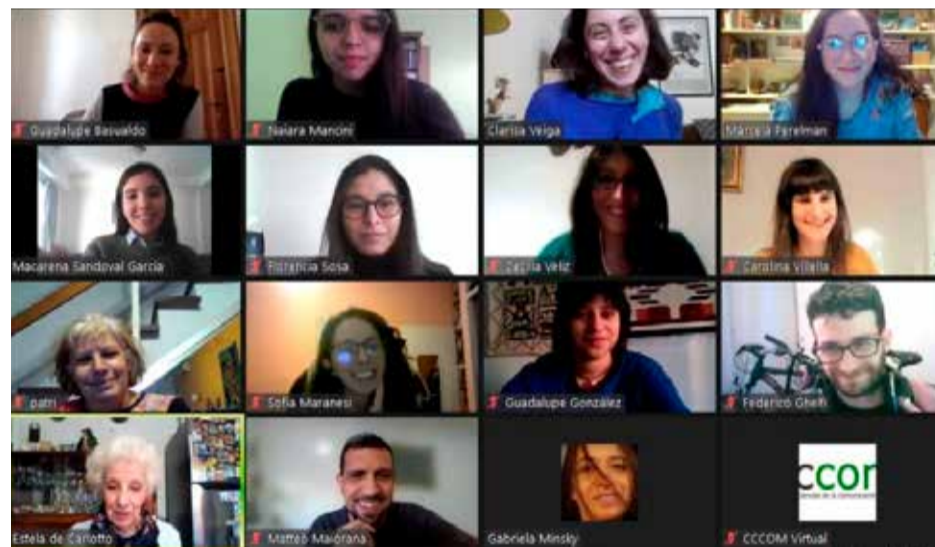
Guadalupe Basualdo

Naiara Mancini

Clarisa Veiga

Marcela Perelman

Macarena Sandoval García

Florencia Sosa

Cecilia Veliz

Carolina Villella

patri

Sofía Maranesi

Guadalupe González

Federico Ghelli

Estela de Carlotto

Matteo Maiorana

Gabriela Minsky

ccom

CCCOM Virtual